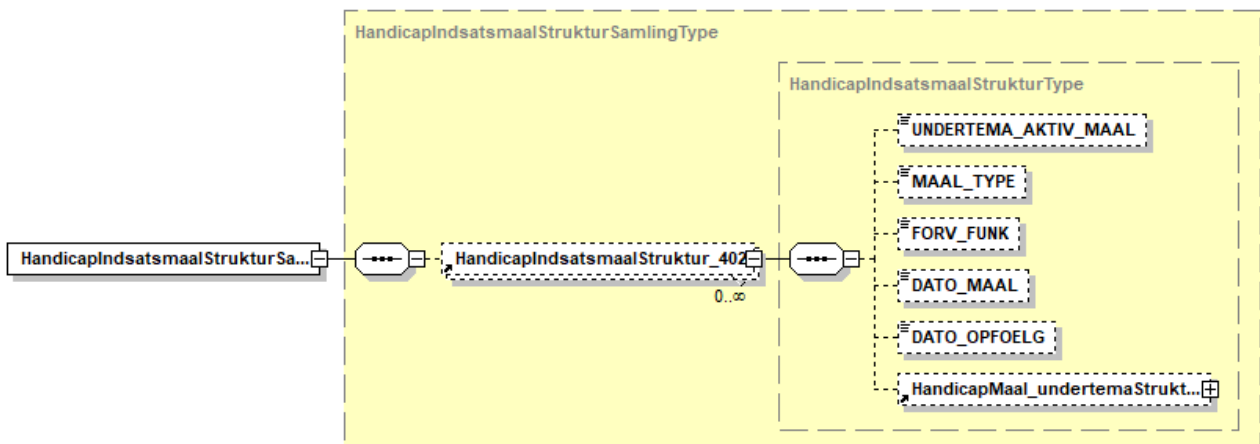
HandicapIndsatsmaalStrukturSamlingType

HandicapIndsatsmaalStrukturType

HandicapIndsatsmaalStrukturSa...

HandicapIndsatsmaalStruktur_402

0..∞

UNDERTEMA_AKTIV_MAAL

MAAL_TYPE

FORV_FUNK

DATO_MAAL

DATO_OPFOELG

HandicapMaal_undertemaStrukt...